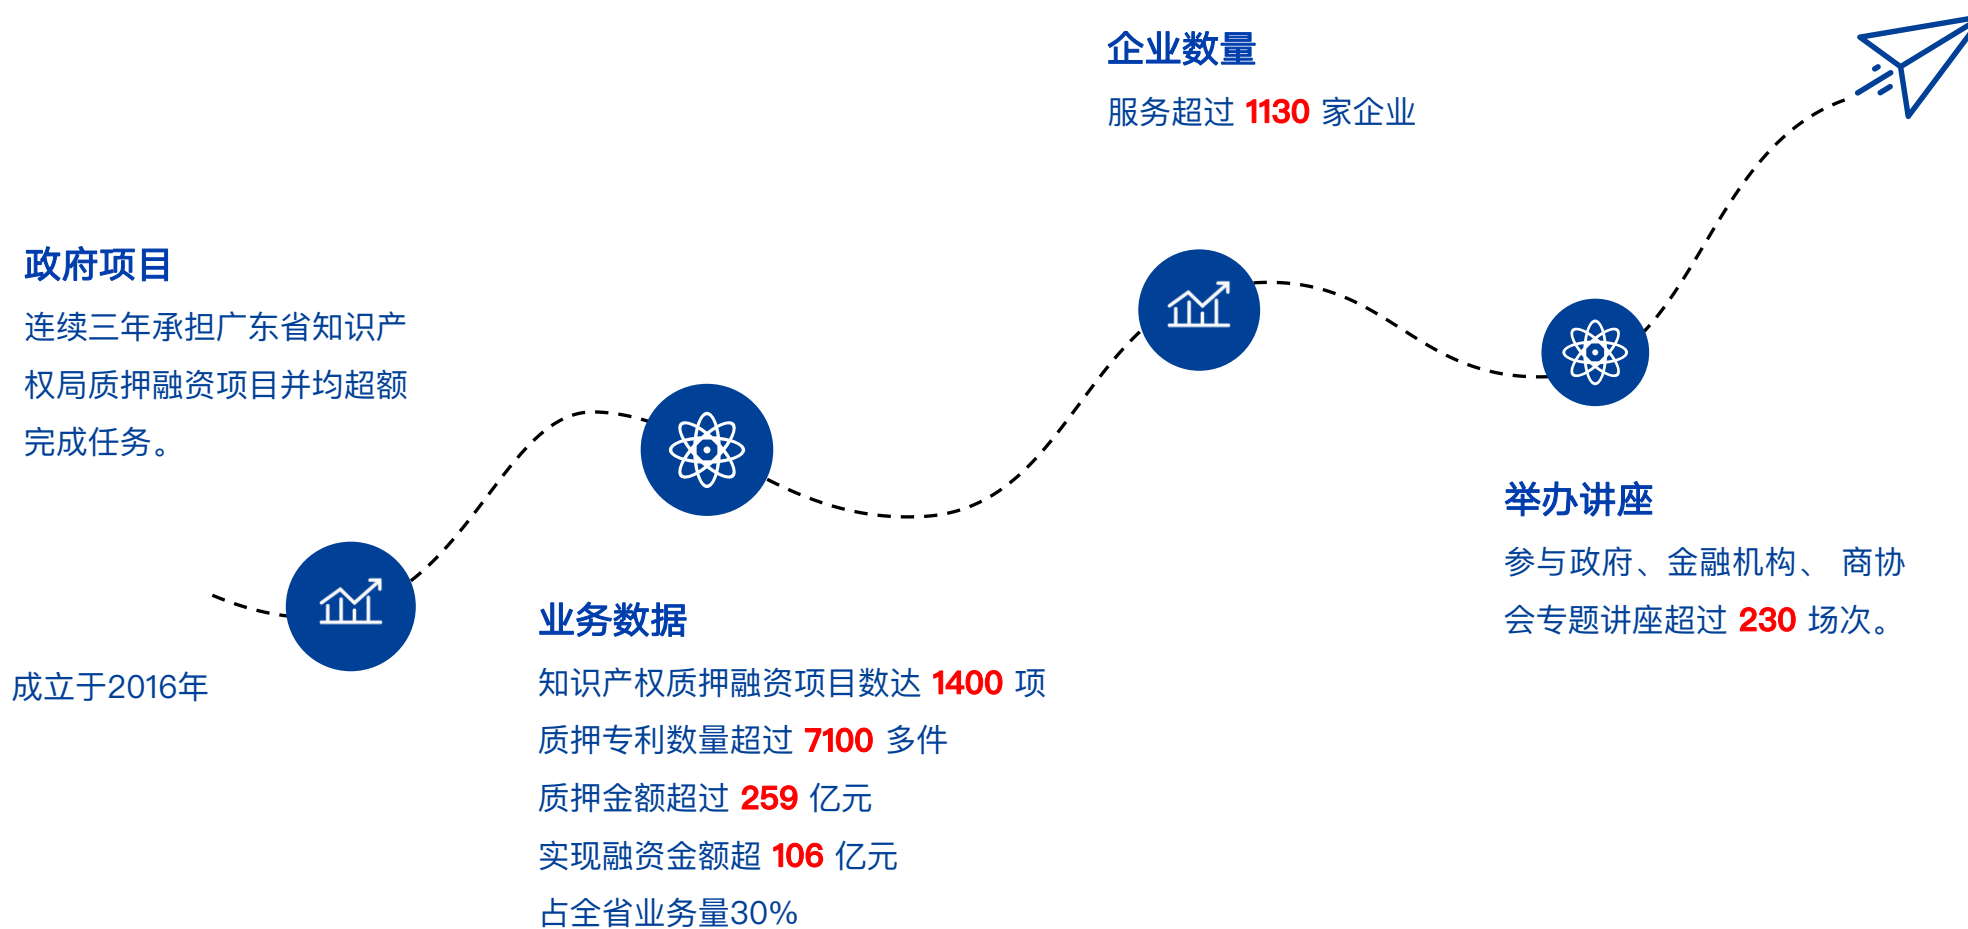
企业数量
服务超过 1130 家企业

政府项目
连续三年承担广东省知识产权局质押融资项目并均超额完成任务。

举办讲座
参与政府、金融机构、 商协会专题讲座超过 230 场次。

成立于2016年

业务数据
知识产权质押融资项目数达 1400 项
质押专利数量超过 7100 多件
质押金额超过 259 亿元
实现融资金额超 106 亿元
占全省业务量30%